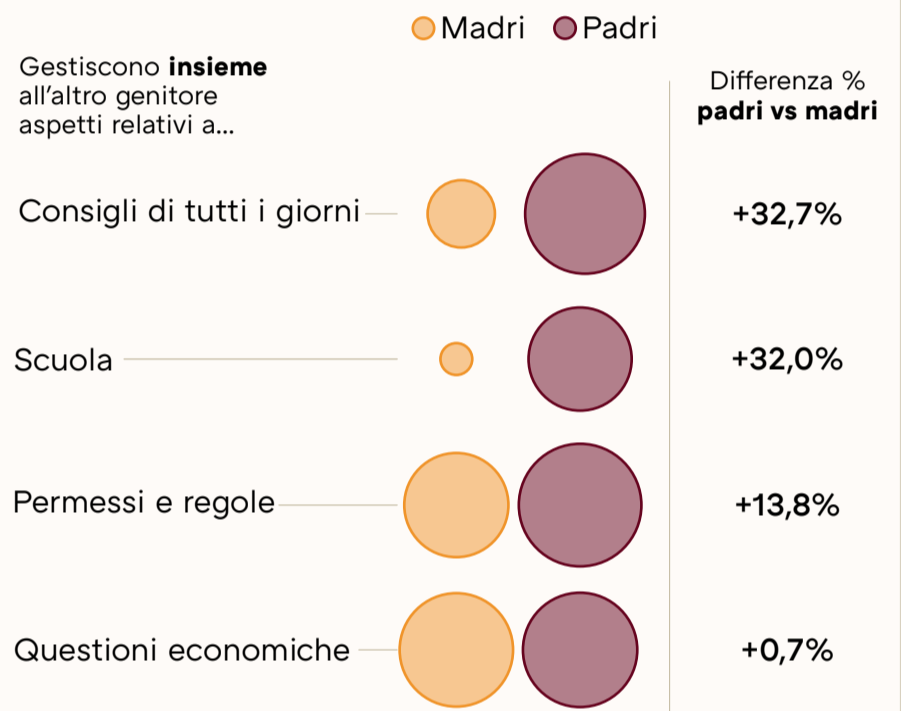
Madri Padri

Gestiscono **insieme** all'altro genitore aspetti relativi a...

Differenza % **padri vs madri**

Consigli di tutti i giorni +32,7%

Scuola +32,0%

Permessi e regole +13,8%

Questioni economiche +0,7%